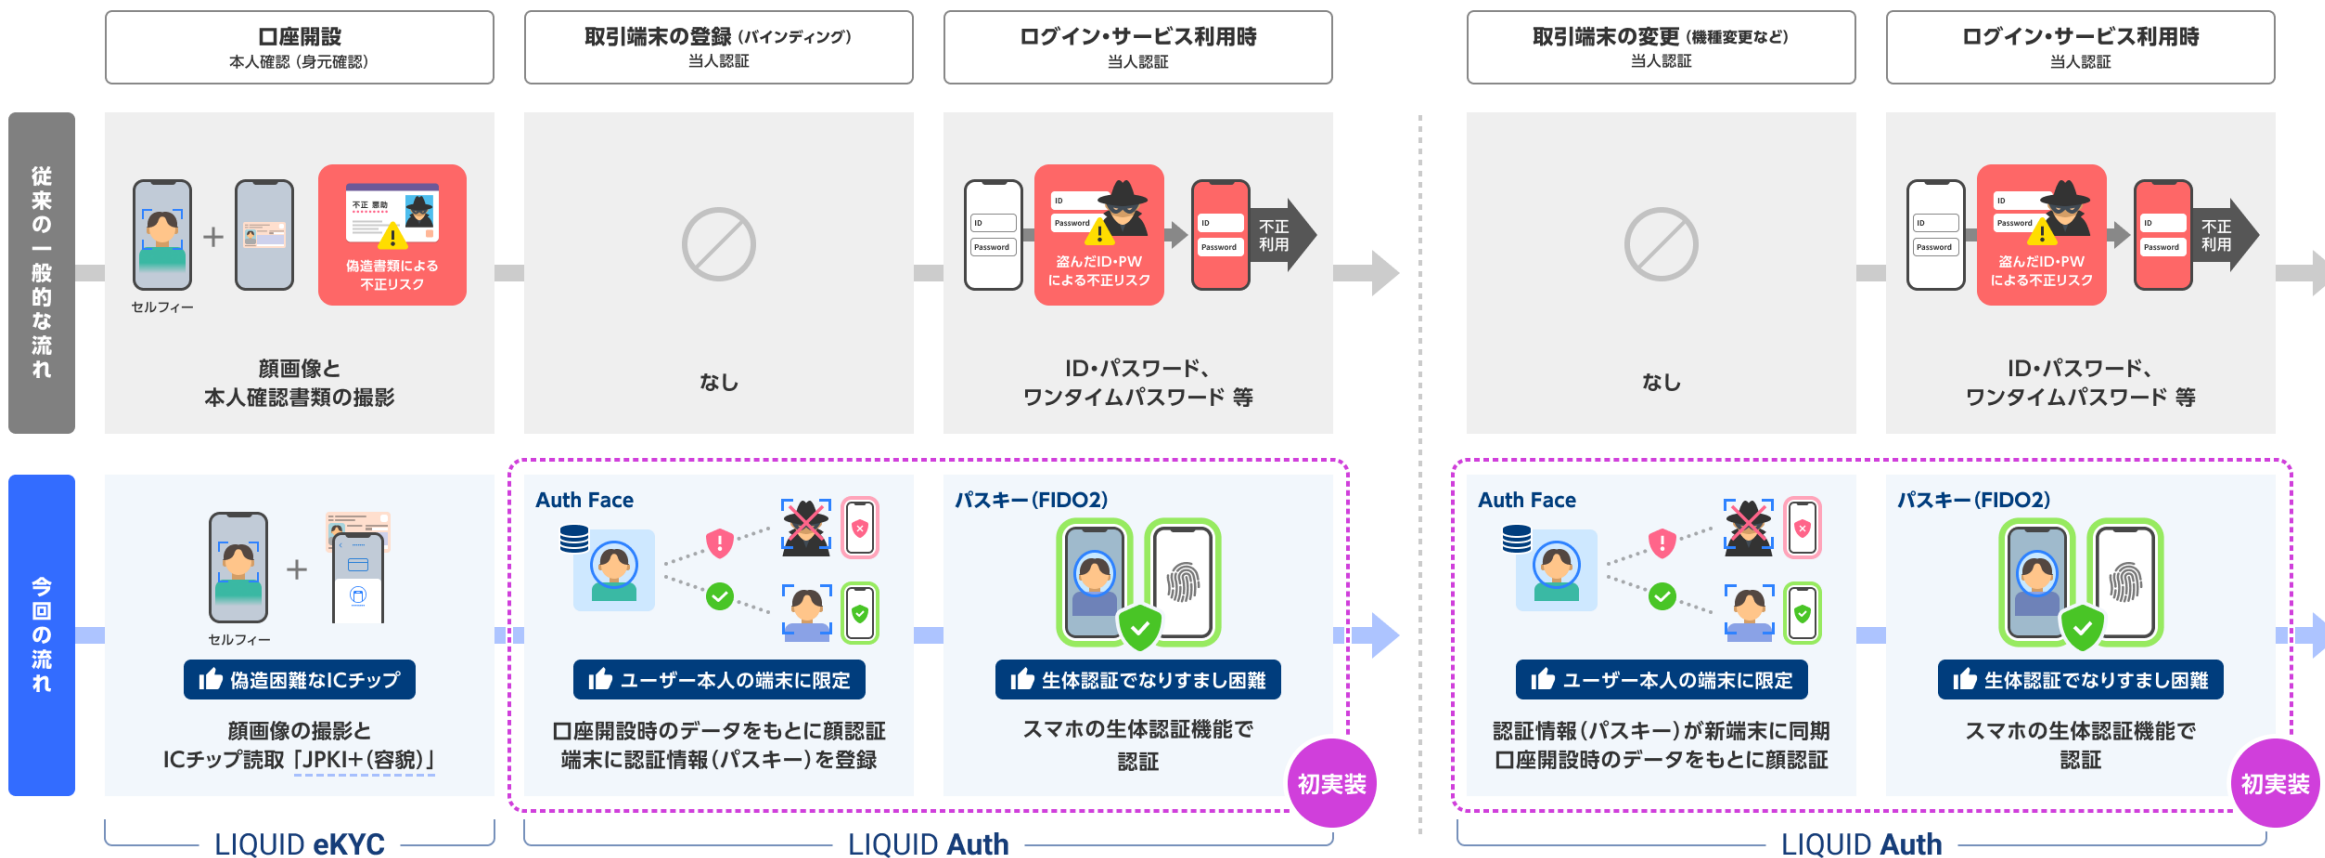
口座開設
本人確認（身元確認）

取引端末の登録（バインディング）
当人認証

ログイン・サービス利用時
当人認証

取引端末の変更（機種変更など）
当人認証

ログイン・サービス利用時
当人認証

従来の一般的な流れ

セルフィー

不正 悪助

偽造書類による不正リスク

顔画像と本人確認書類の撮影

なし

ID
Password

ID
Password

盗んだID・PWによる不正リスク

ID
Password

不正利用

ID・パスワード、ワンタイムパスワード 等

なし

ID
Password

ID
Password

盗んだID・PWによる不正リスク

ID
Password

不正利用

ID・パスワード、ワンタイムパスワード 等

今回の流れ

セルフィー

偽造困難なICチップ

顔画像の撮影とICチップ読取「JPKI+（容貌）」

Auth Face

ユーザー本人の端末に限定

口座開設時のデータをもとに顔認証端末に認証情報（パスキー）を登録

パスキー（FIDO2）

生体認証でなりすまし困難

スマホの生体認証機能で認証

初実装

Auth Face

ユーザー本人の端末に限定

認証情報（パスキー）が新端末に同期口座開設時のデータをもとに顔認証

パスキー（FIDO2）

生体認証でなりすまし困難

スマホの生体認証機能で認証

初実装

LIQUID eKYC

LIQUID Auth

LIQUID Auth